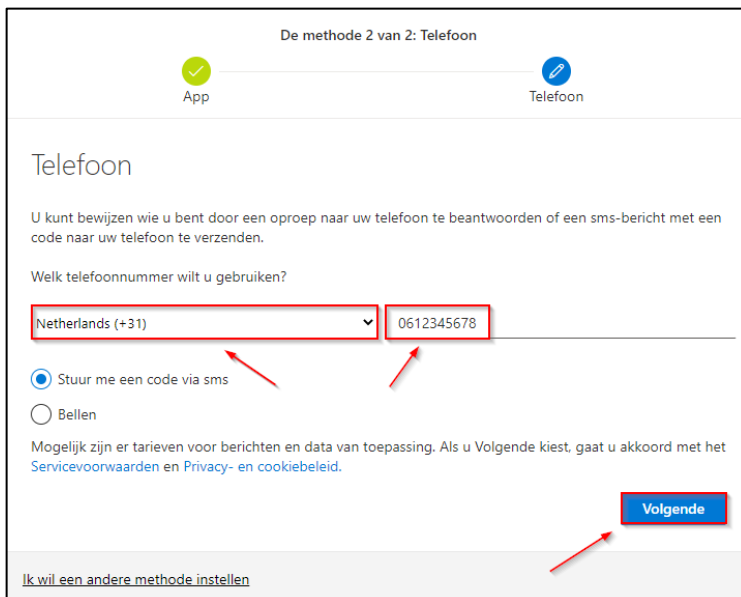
De methode 2 van 2: Telefoon

App

Telefoon

Telefoon

U kunt bewijzen wie u bent door een oproep naar uw telefoon te beantwoorden of een sms-bericht met een code naar uw telefoon te verzenden.

Welk telefoonnummer wilt u gebruiken?

Netherlands (+31)

0612345678

Stuur me een code via sms

Bellen

Mogelijk zijn er tarieven voor berichten en data van toepassing. Als u Volgende kiest, gaat u akkoord met het Servicevoorwaarden en Privacy- en cookiebeleid.

Volgende

Ik wil een andere methode instellen